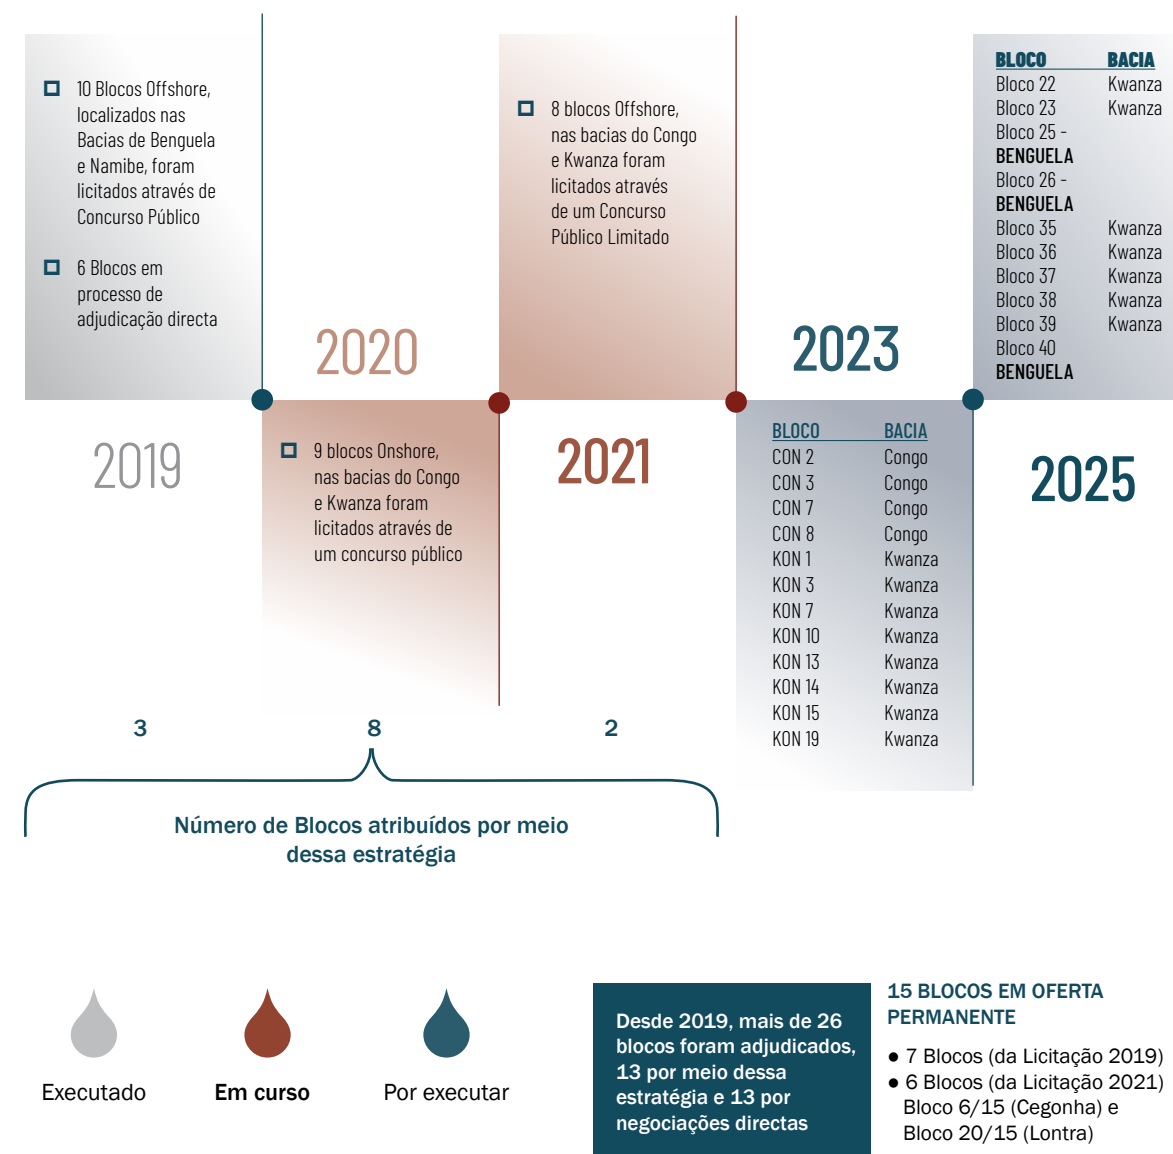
10 Blocos Offshore, localizados nas Bacias de Benguela e Namibe, foram licitados através de Concurso Público

6 Blocos em processo de adjudicação directa

2019

2020

9 blocos Onshore, nas bacias do Congo e Kwanza foram licitados através de um concurso público

8 blocos Offshore, nas bacias do Congo e Kwanza foram licitados através de um Concurso Público Limitado

2021

2023

| BLOCO | BACIA |
|---|---|
| CON 2 | Congo |
| CON 3 | Congo |
| CON 7 | Congo |
| CON 8 | Congo |
| KON 1 | Kwanza |
| KON 3 | Kwanza |
| KON 7 | Kwanza |
| KON 10 | Kwanza |
| KON 13 | Kwanza |
| KON 14 | Kwanza |
| KON 15 | Kwanza |
| KON 19 | Kwanza |

| BLOCO | BACIA |
|---|---|
| Bloco 22 | Kwanza |
| Bloco 23 | Kwanza |
| Bloco 25 - BENGUELA | |
| Bloco 26 - BENGUELA | |
| Bloco 35 | Kwanza |
| Bloco 36 | Kwanza |
| Bloco 37 | Kwanza |
| Bloco 38 | Kwanza |
| Bloco 39 | Kwanza |
| Bloco 40 BENGUELA | |

2025

3

8

2

Número de Blocos atribuídos por meio dessa estratégia

Executado

Em curso

Por executar

Desde 2019, mais de 26 blocos foram adjudicados, 13 por meio dessa estratégia e 13 por negociações directas

15 BLOCOS EM OFERTA PERMANENTE

● 7 Blocos (da Licitação 2019)
● 6 Blocos (da Licitação 2021)
Bloco 6/15 (Cegonha) e Bloco 20/15 (Lontra)